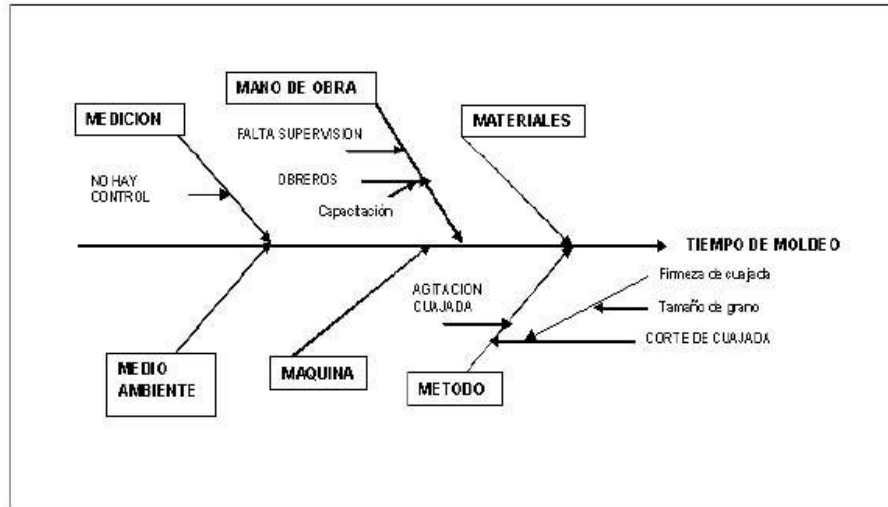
MEDICION

NO HAY CONTROL

MANO DE OBRA

FALTA SUPERVISION

OBREROS

Capacitación

MATERIALES

TIEMPO DE MOLDEO

AGITACION CUAJADA

Firmeza de cuajada

Tamaño de grano

CORTE DE CUAJADA

MEDIO AMBIENTE

MAQUINA

METODO